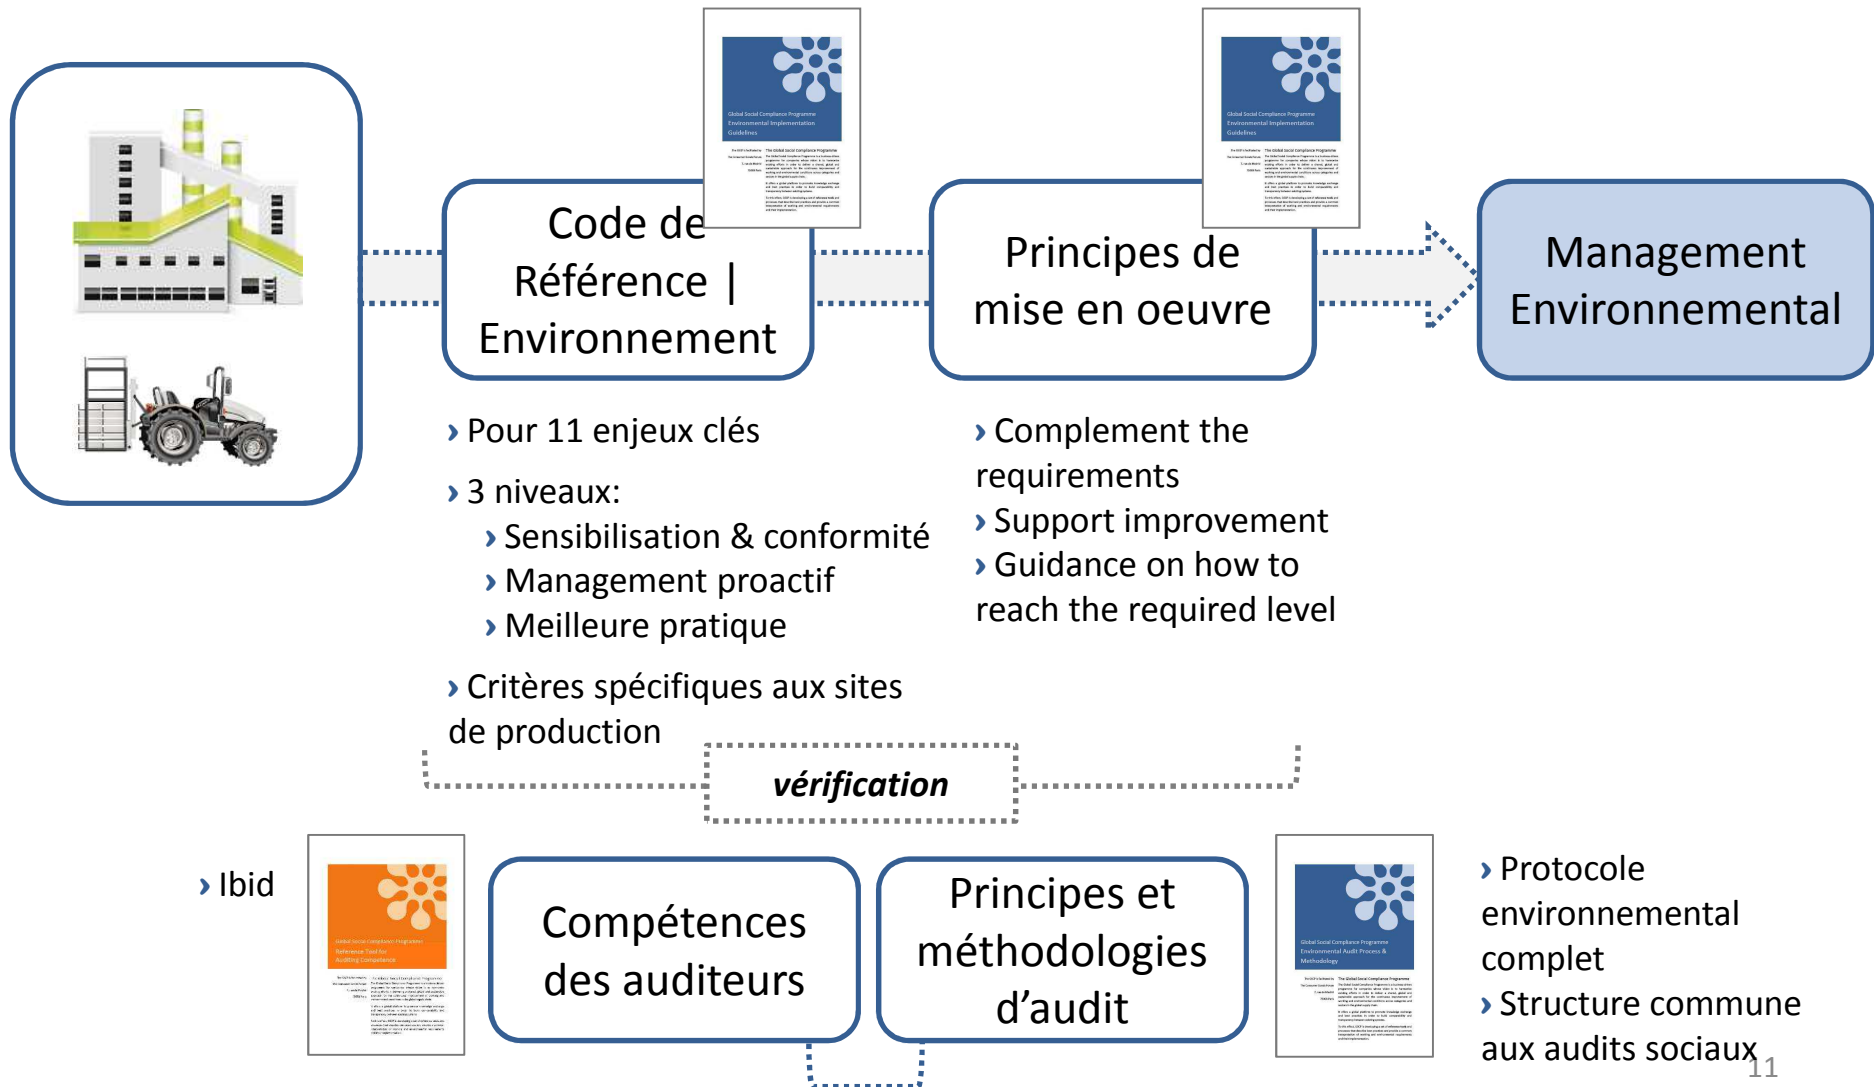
Code de Référence | Environnement

Principes de mise en oeuvre

Management Environnemental

› Pour 11 enjeux clés

› 3 niveaux:
› Sensibilisation & conformité
› Management proactif
› Meilleure pratique

› Critères spécifiques aux sites de production

› Complement the requirements
› Support improvement
› Guidance on how to reach the required level

vérification

› Ibid

Compétences des auditeurs

Principes et méthodologies d'audit

› Protocole environnemental complet
› Structure commune aux audits sociaux

11